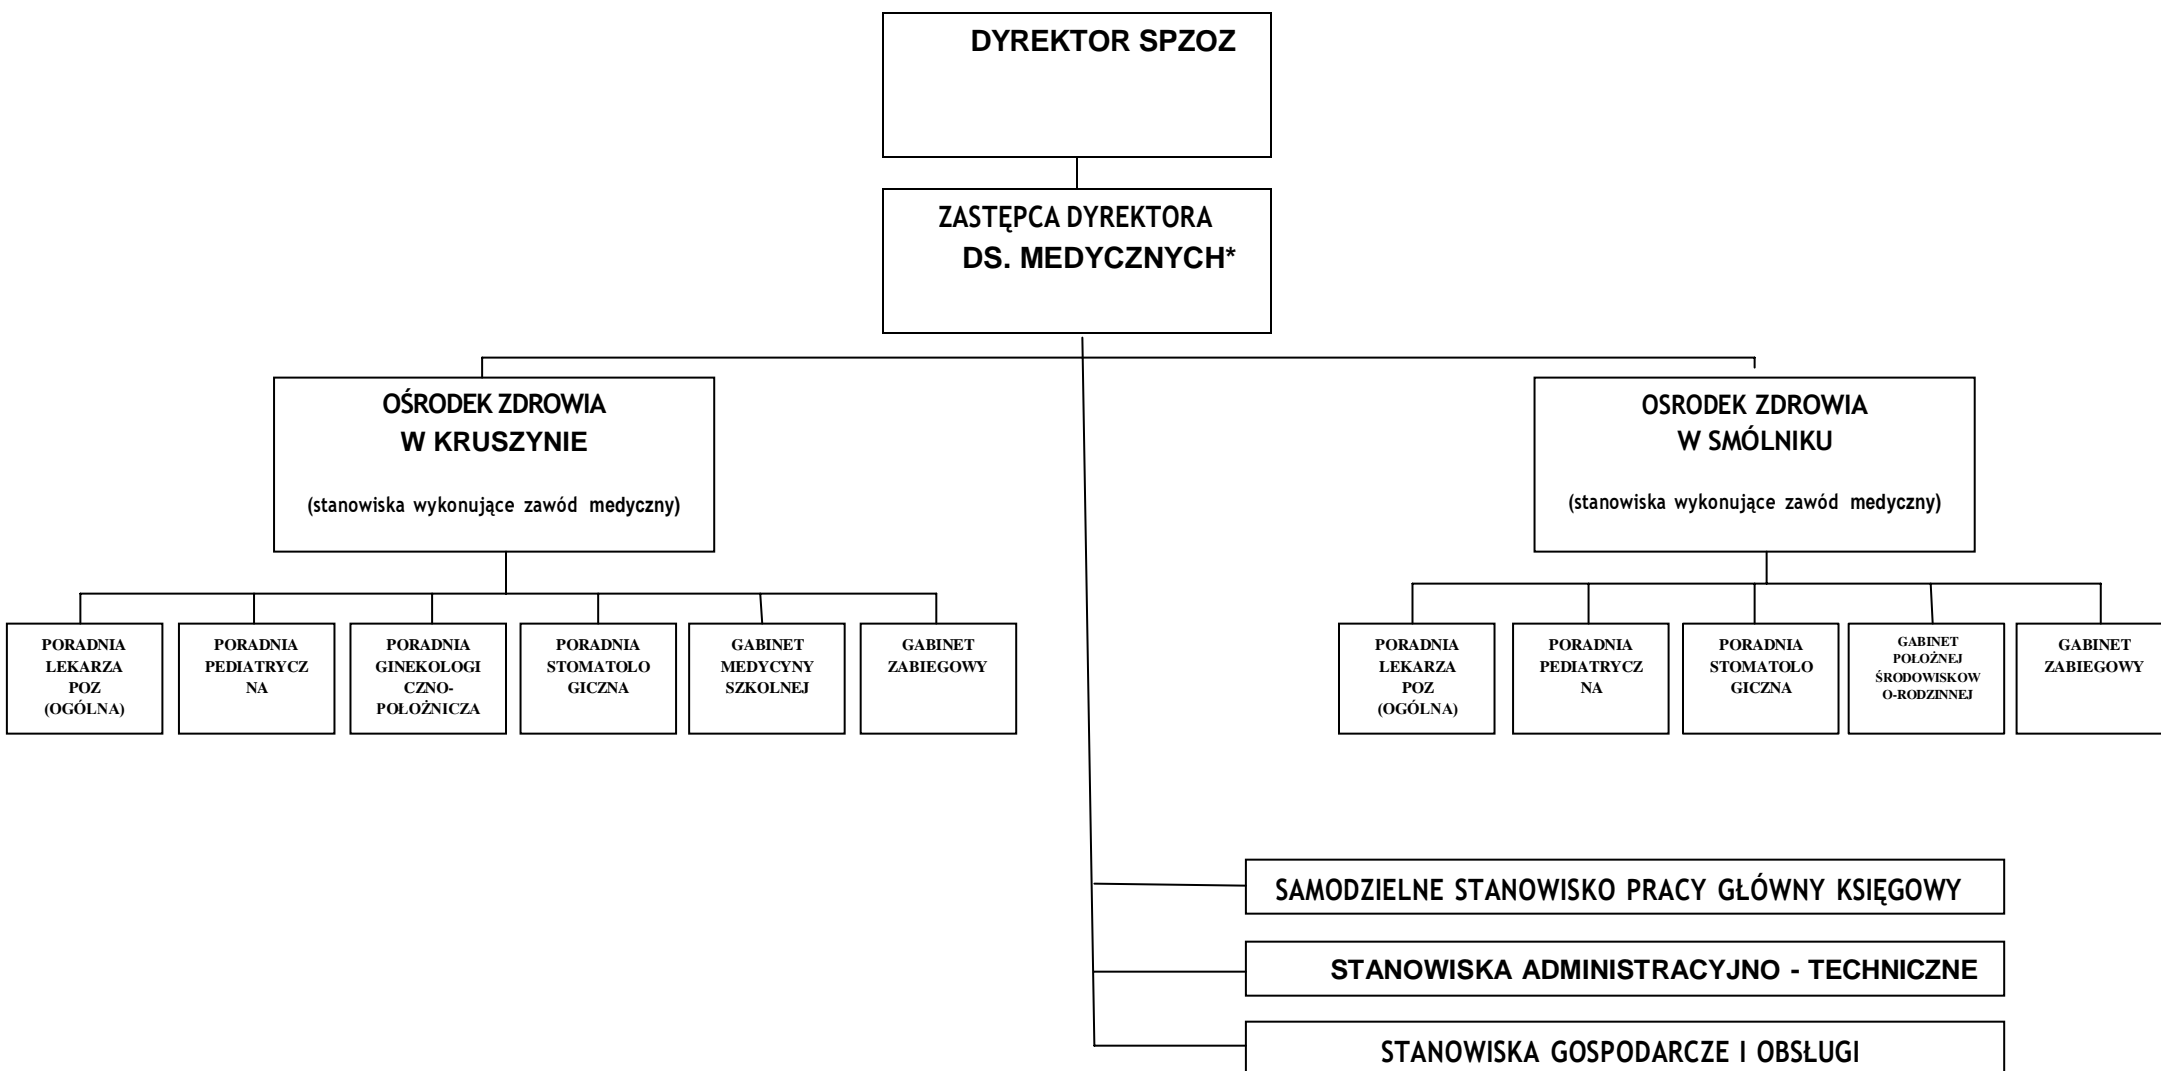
DYREKTOR SPZOZ

ZASTĘPCA DYREKTORA DS. MEDYCZNYCH*

OŚRODEK ZDROWIA W KRUSZYNIE

(stanowiska wykonujące zawód medyczny)

PORADNIA LEKARZA POZ (OGÓLNA)

PORADNIA PEDIATRYCZNA

PORADNIA GINEKOLOGICZNO-POŁOŻNICZA

PORADNIA STOMATOLOGICZNA

GABINET MEDYCYNY SZKOLNEJ

GABINET ZABIEGOWY

OSRODEK ZDROWIA W SMÓLNIKU

(stanowiska wykonujące zawód medyczny)

PORADNIA LEKARZA POZ (OGÓLNA)

PORADNIA PEDIATRYCZNA

PORADNIA STOMATOLOGICZNA

GABINET POŁOŻNEJ ŚRODOWISKOWO-RODZINNEJ

GABINET ZABIEGOWY

SAMODZIELNE STANOWISKO PRACY GŁÓWNY KSIĘGOWY

STANOWISKA ADMINISTRACYJNO - TECHNICZNE

STANOWISKA GOSPODARCZE I OBSŁUGI